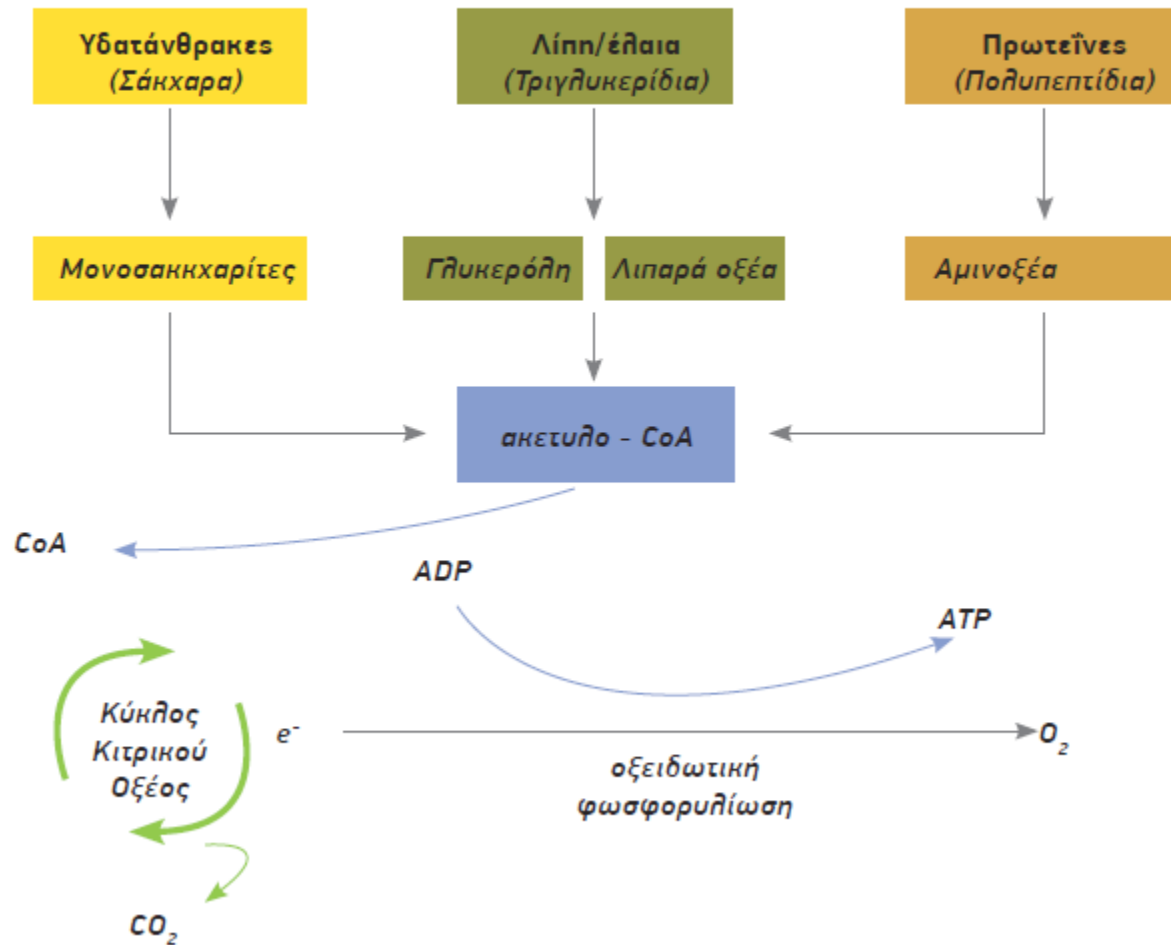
Υδατάνθρακες
(Σάκχαρα)

Λίπη/έλαια
(Τριγλυκερίδια)

Πρωτεΐνες
(Πολυπεπτίδια)

Μονοσακχαρίτες

Γλυκερόλη

Λιπαρά οξέα

Αμινοξέα

ακετυλο - CoA

CoA

ADP

ATP

Κύκλος
Κιτρικού
Οξέος

$e^-$

$O_2$

οξειδωτική
φωσφορυλίωση

$CO_2$